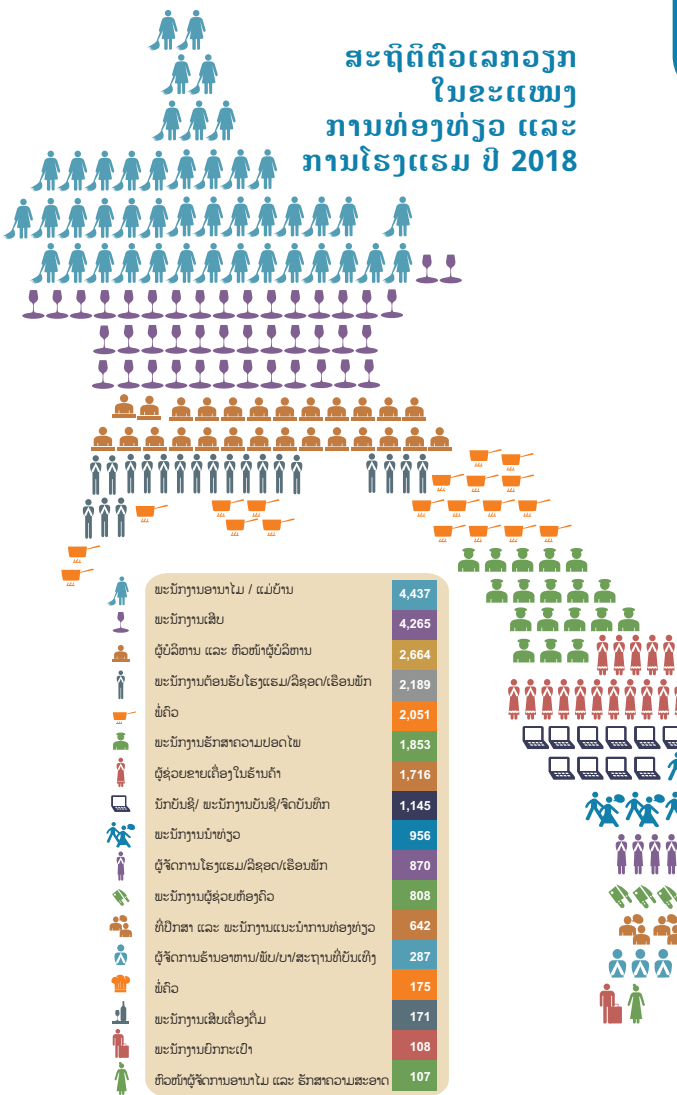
ສະຖິຕິຕົວເລກວຽກ ໃນຂະແໜງ ການທ່ອງທ່ຽວ ແລະ ການໂຮງແຮມ ປີ 2018

| | |
|---|---|
| ພະນັກງານອານາໄມ / ແມ່ບ້ານ | 4,437 |
| ພະນັກງານເສີບ | 4,265 |
| ຜູ້ບໍລິຫານ ແລະ ຫົວໜ້າຜູ້ບໍລິຫານ | 2,664 |
| ພະນັກງານຕ້ອນຮັບໂຮງແຮມ/ລີສອດ/ເຮືອນພັກ | 2,189 |
| ພໍ່ຄົວ | 2,051 |
| ພະນັກງານຮັກສາຄວາມປອດໄພ | 1,853 |
| ຜູ້ຊ່ວຍຂາຍເຄື່ອງໃນຮ້ານຄ້າ | 1,716 |
| ນັກບັນຊີ/ ພະນັກງານບັນຊີ/ຈົດບັນທຶກ | 1,145 |
| ພະນັກງານນໍາທ່ຽວ | 956 |
| ຜູ້ຈັດການໂຮງແຮມ/ລີສອດ/ເຮືອນພັກ | 870 |
| ພະນັກງານຜູ້ຊ່ວຍຫ້ອງຄົວ | 808 |
| ທີ່ປຶກສາ ແລະ ພະນັກງານແນະນໍາການທ່ອງທ່ຽວ | 642 |
| ຜູ້ຈັດການຮ້ານອາຫານ/ພັບ/ບາ/ສະຖານທີ່ບັນເທີງ | 287 |
| ພໍ່ຄົວ | 175 |
| ພະນັກງານເສີບເຄື່ອງດື່ມ | 171 |
| ພະນັກງານຍົກກະເປົາ | 108 |
| ຫົວໜ້າຜູ້ຈັດການອານາໄມ ແລະ ຮັກສາຄວາມສະອາດ | 107 |